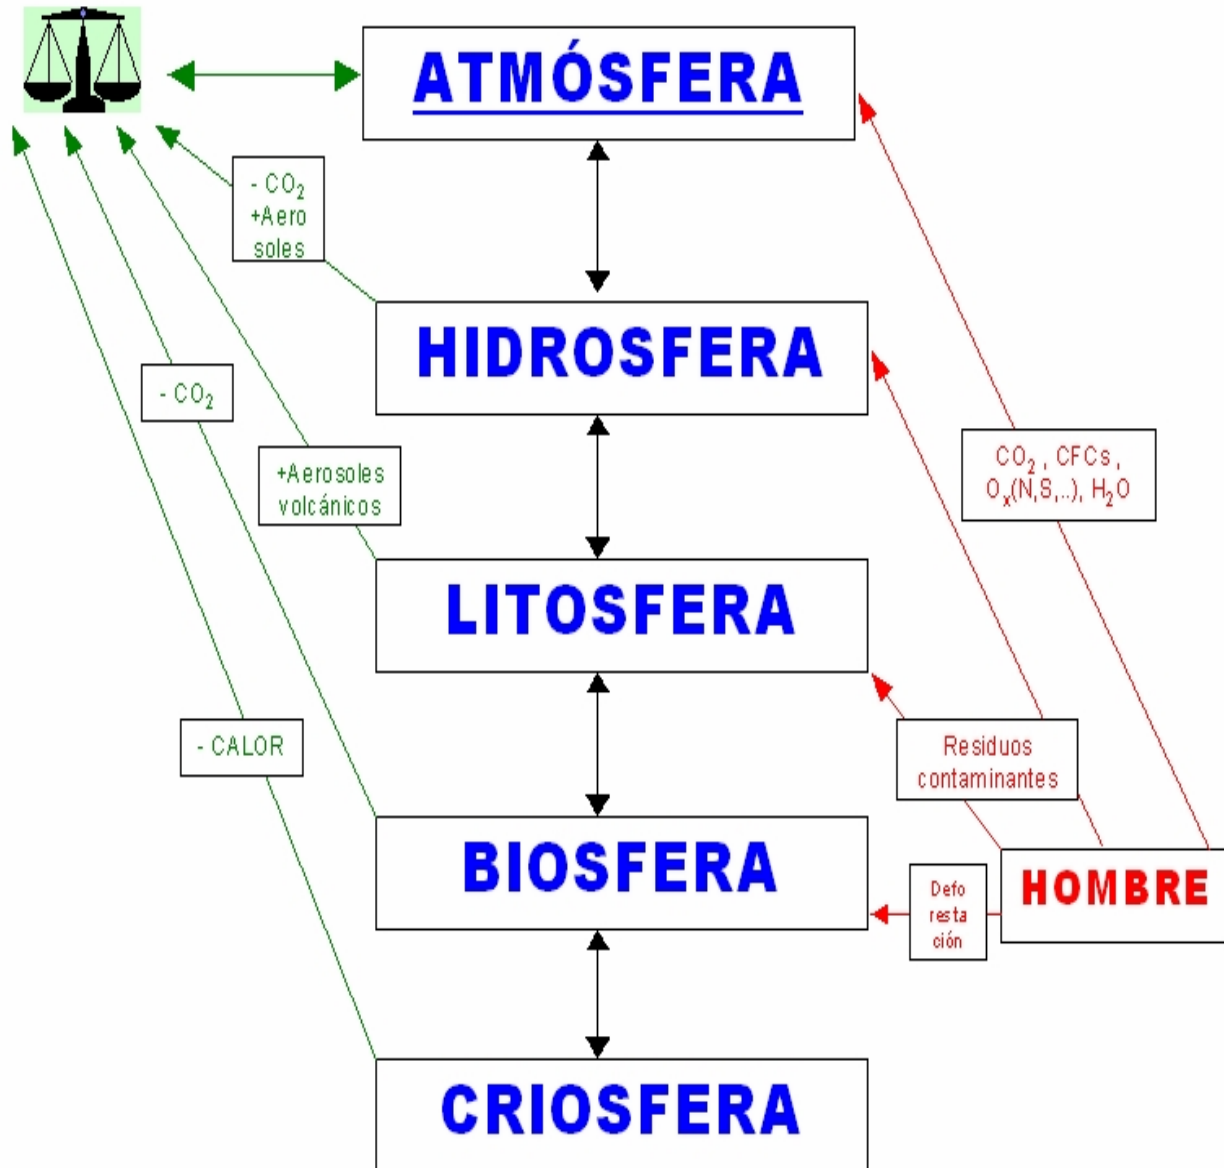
ATMÓSFERA

- $CO_2$
+Aero
soles

HIDROSFERA

- $CO_2$

+Aerosoles
volcánicos

$CO_2$ , CFCs ,
$O_x$(N,S,..), $H_2O$

LITOSFERA

- CALOR

Residuos
contaminantes

BIOSFERA

Defo
resta
ción

HOMBRE

CRIOSFERA